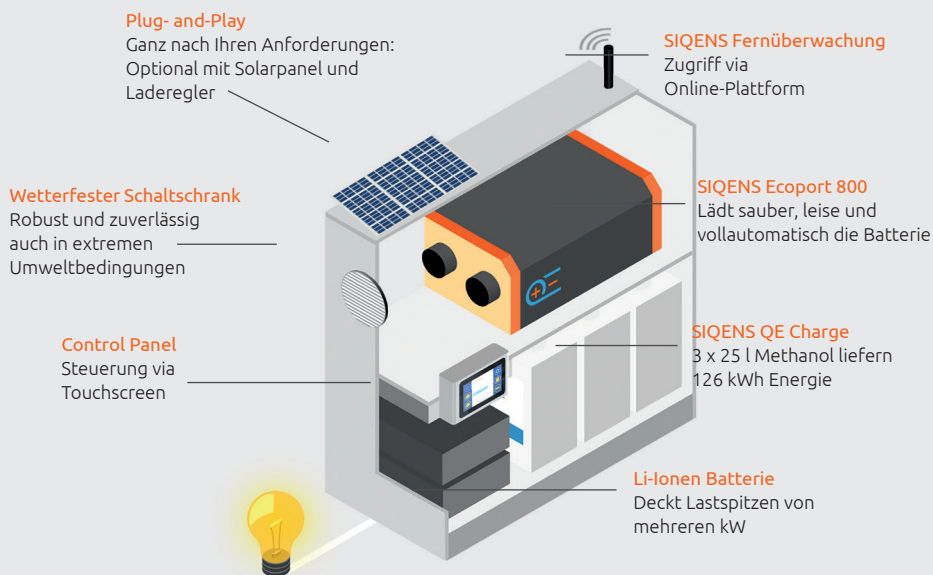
Plug- and-Play
Ganz nach Ihren Anforderungen: Optional mit Solarpanel und Laderegler

SIQENS Fernüberwachung
Zugriff via Online-Plattform

Wetterfester Schaltschrank
Robust und zuverlässig auch in extremen Umweltbedingungen

SIQENS Ecoport 800
Lädt sauber, leise und vollautomatisch die Batterie

Control Panel
Steuerung via Touchscreen

SIQENS QE Charge
3 x 25 l Methanol liefern 126 kWh Energie

Li-Ionen Batterie
Deckt Lastspitzen von mehreren kW